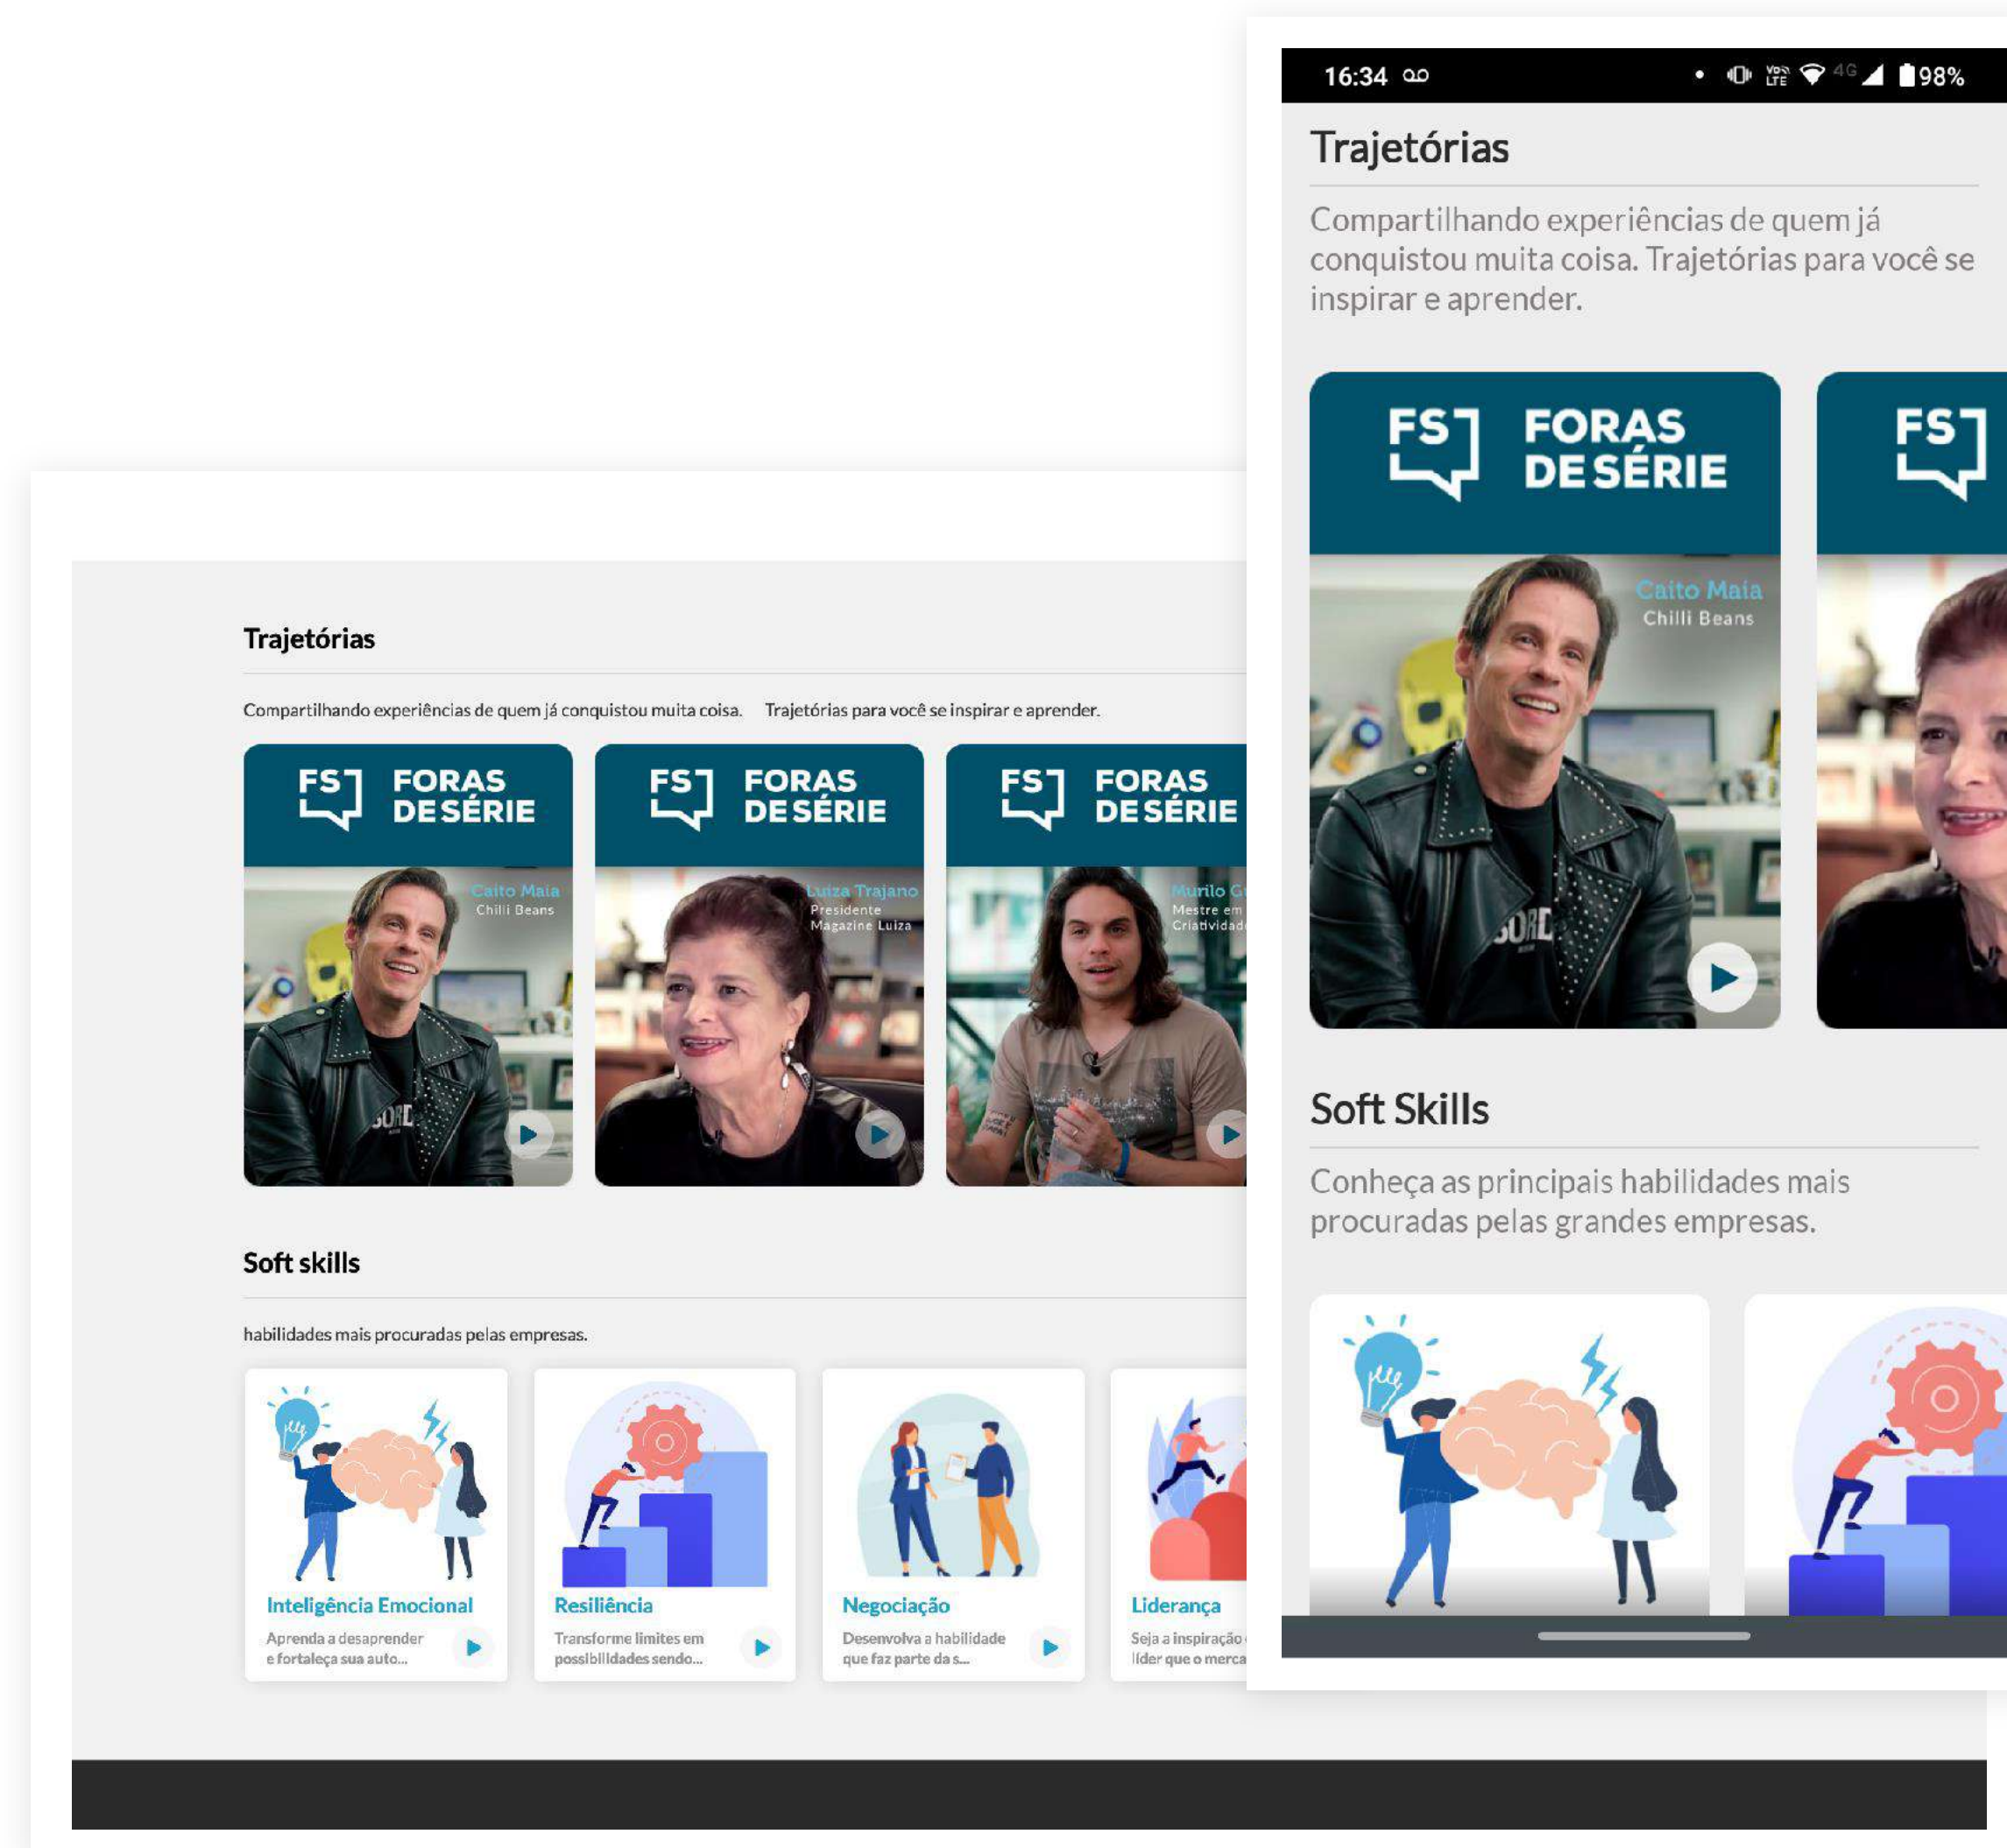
Trajetórias

Compartilhando experiências de quem já conquistou muita coisa. Trajetórias para você se inspirar e aprender.

FS FORAS DE SÉRIE
Caito Maia
Chilli Beans

FS FORAS DE SÉRIE
Luiza Trajano
Presidente
Magazine Luiza

FS FORAS DE SÉRIE
Murilo G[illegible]
Mestre em
Criatividad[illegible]

Soft skills

habilidades mais procuradas pelas empresas.

Inteligência Emocional
Aprenda a desaprender e fortaleça sua auto...

Resiliência
Transforme limites em possibilidades sendo...

Negociação
Desenvolva a habilidade que faz parte da s...

Liderança
Seja a inspiração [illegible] líder que o merca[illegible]

16:34 98%

Trajetórias

Compartilhando experiências de quem já conquistou muita coisa. Trajetórias para você se inspirar e aprender.

FS FORAS DE SÉRIE
Caito Maia
Chilli Beans

FS

Soft Skills

Conheça as principais habilidades mais procuradas pelas grandes empresas.